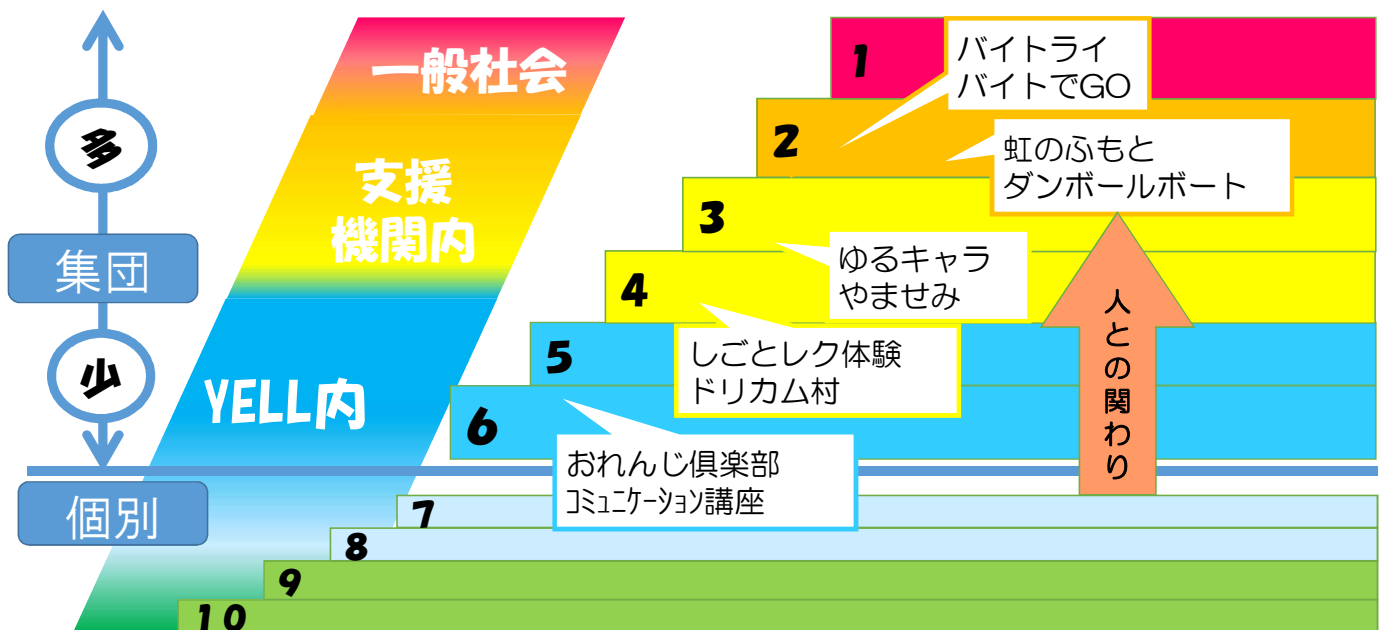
多

集団

少

個別

一般社会

支援機関内

YELL内

1

バイトライ
バイトでGO

2

虹のふもと
ダンボールボート

3

ゆるキャラ
やませみ

4

しごとレク体験
ドリカム村

5

6

おれんじ倶楽部
コミュニケーション講座

人との関わり

7

8

9

10